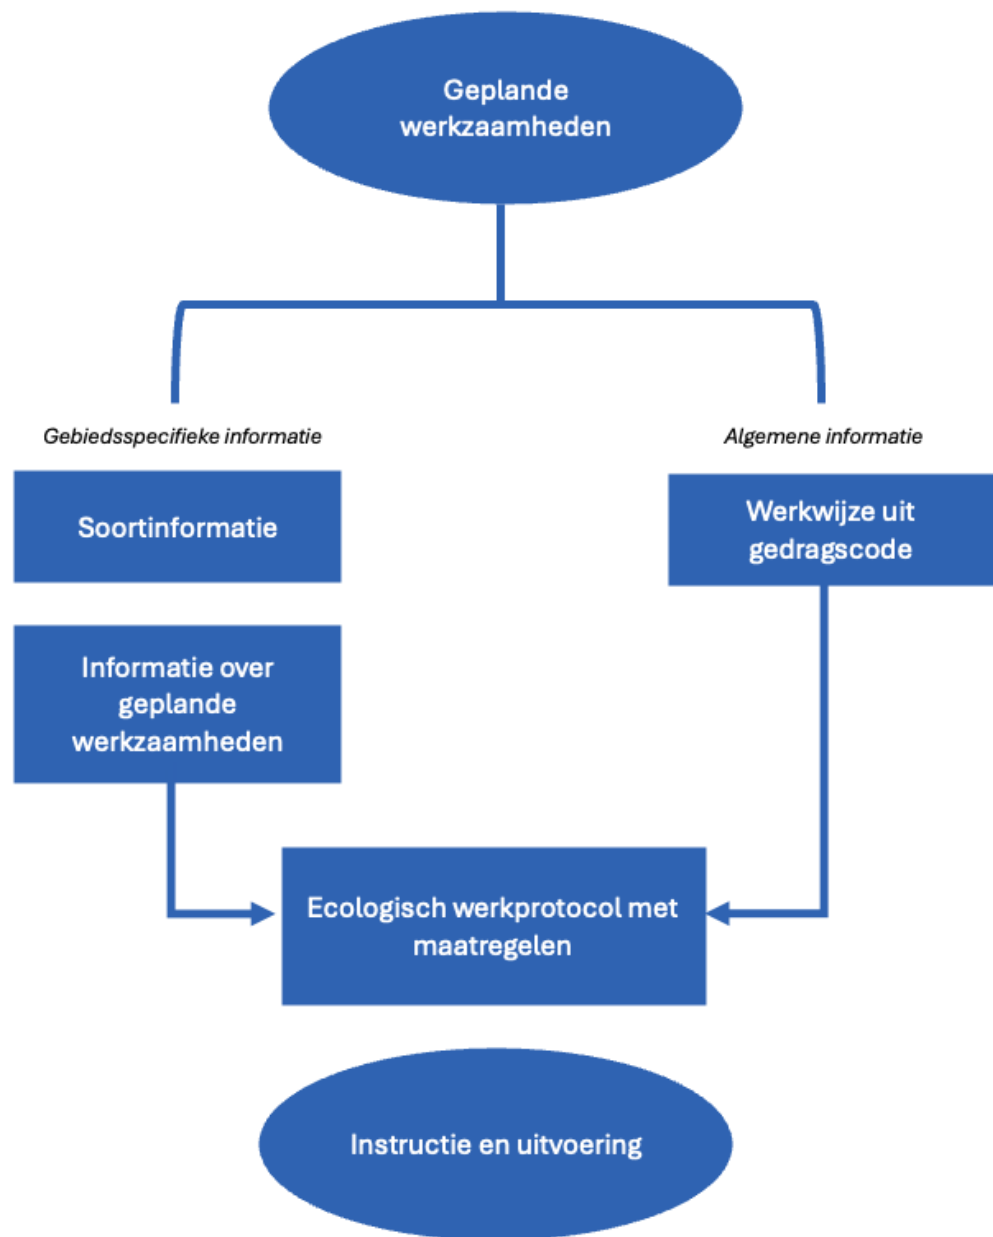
Geplande werkzaamheden

Gebiedsspecifieke informatie

Algemene informatie

Soortinformatie

Werkwijze uit gedragscode

Informatie over geplande werkzaamheden

Ecologisch werkprotocol met maatregelen

Instructie en uitvoering